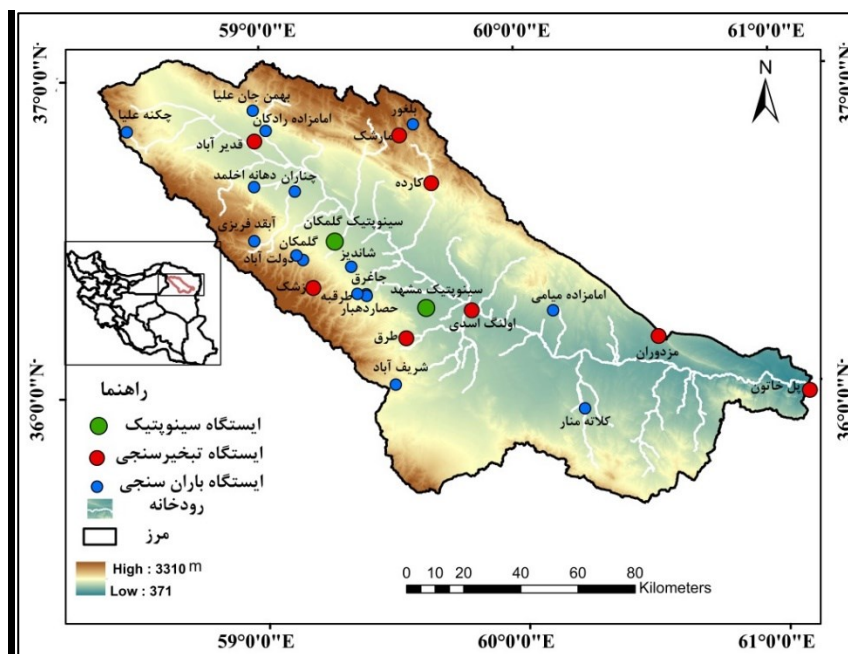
59°0'0"E
60°0'0"E
61°0'0"E

37°0'0"N
36°0'0"N
37°0'0"N
36°0'0"N

N

بهمن جان علیا
چکنه علیا
امامزاده رادکان
قدیر آباد
بلغور
مارشک
کارده
چناران دهانه اخلمد
سینوپتیک گلمکان
آبقد فریزی
گلمکان
دولت آباد
شاندیز
جاغرق
زشک
طرقبه
حصاردهبار
سینوپتیک مشهد
اولنگ اسدی
امامزاده میامی
طرق
مزدوران
شریف آباد
پل خاتون
کلاته منار

راهنما
ایستگاه سینوپتیک
ایستگاه تبخیرسنجی
ایستگاه باران سنجی
رودخانه
مرز

High : 3310 m
Low : 371

0 10 20 40 60 80
Kilometers

59°0'0"E
60°0'0"E
61°0'0"E